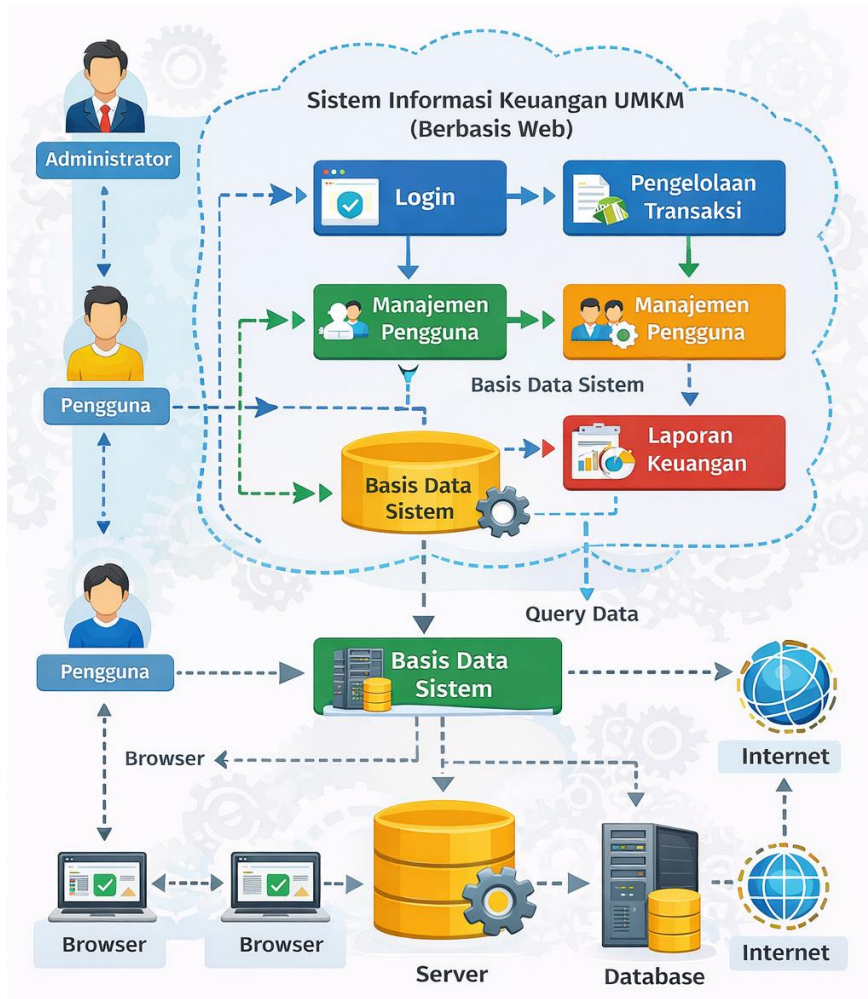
Sistem Informasi Keuangan UMKM
(Berbasis Web)

Administrator

Login

Pengelolaan Transaksi

Manajemen Pengguna

Manajemen Pengguna

Basis Data Sistem

Pengguna

Laporan Keuangan

Basis Data Sistem

Query Data

Pengguna

Basis Data Sistem

Internet

Browser

Browser

Browser

Server

Database

Internet